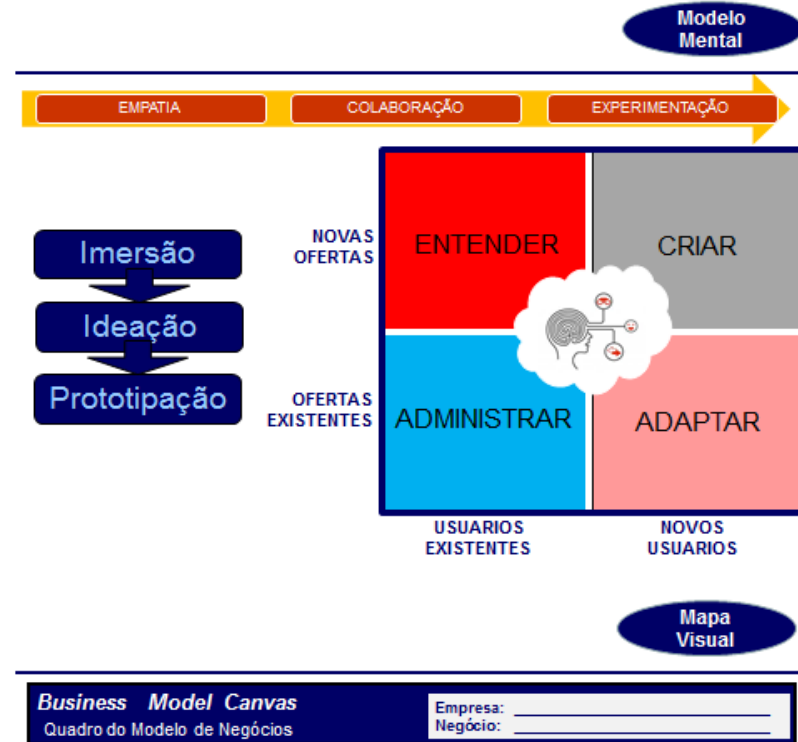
Modelo Mental

EMPATIA

COLABORAÇÃO

EXPERIMENTAÇÃO

Imersão

Ideação

Prototipação

NOVAS OFERTAS

OFERTAS EXISTENTES

ENTENDER

CRIAR

ADMINISTRAR

ADAPTAR

USUARIOS EXISTENTES

NOVOS USUARIOS

Mapa Visual

Business Model Canvas
Quadro do Modelo de Negócios

Empresa: ______________________
Negócio: ______________________